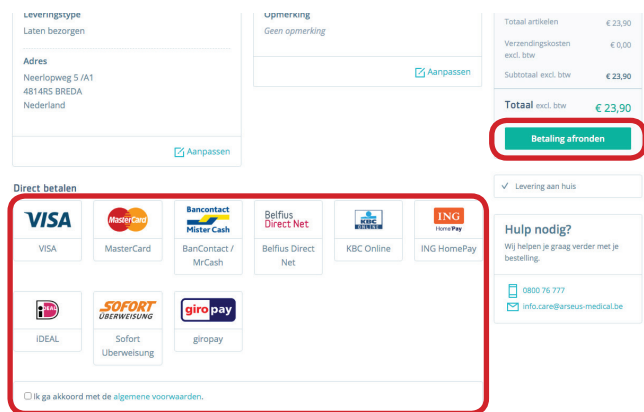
Leveringstype
Laten bezorgen

Adres
Neerlopweg 5 /A1
4814RS BREDA
Nederland

Aanpassen

Opmerking
Geen opmerking

Aanpassen

Totaal artikelen €23,90
Verzendingskosten excl. btw €0,00
Subtotaal excl. btw €23,90
Totaal excl. btw €23,90

Betaling afronden

✓ Levering aan huis

Hulp nodig?
Wij helpen je graag verder met je bestelling.

0800 76 777
info.care@arseus-medical.be

Direct betalen

VISA
VISA

MasterCard
MasterCard

Bancontact Mister Cash
BanContact / MrCash

Belfius Direct Net
Belfius Direct Net

KBC ONLINE
KBC Online

ING HomePay
ING HomePay

iDEAL
iDEAL

SOFORT ÜBERWEISUNG
Sofort Uberweisung

giropay
giropay

Ik ga akkoord met de algemene voorwaarden.